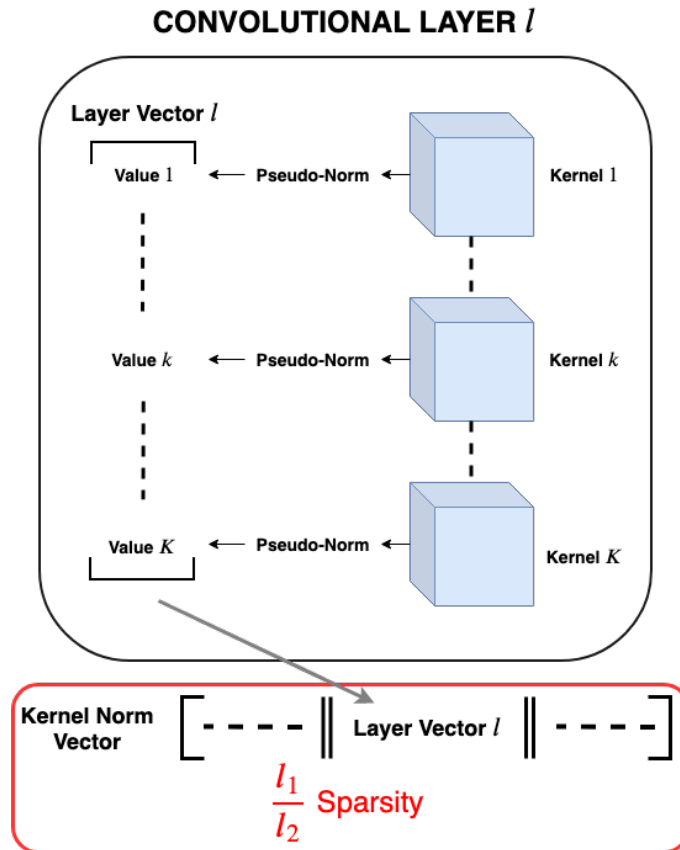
CONVOLUTIONAL LAYER $l$

Layer Vector $l$

Value $1$

Pseudo-Norm

Kernel $1$

Value $k$

Pseudo-Norm

Kernel $k$

Value $K$

Pseudo-Norm

Kernel $K$

Kernel Norm Vector

Layer Vector $l$

$\frac{l_1}{l_2}$ Sparsity